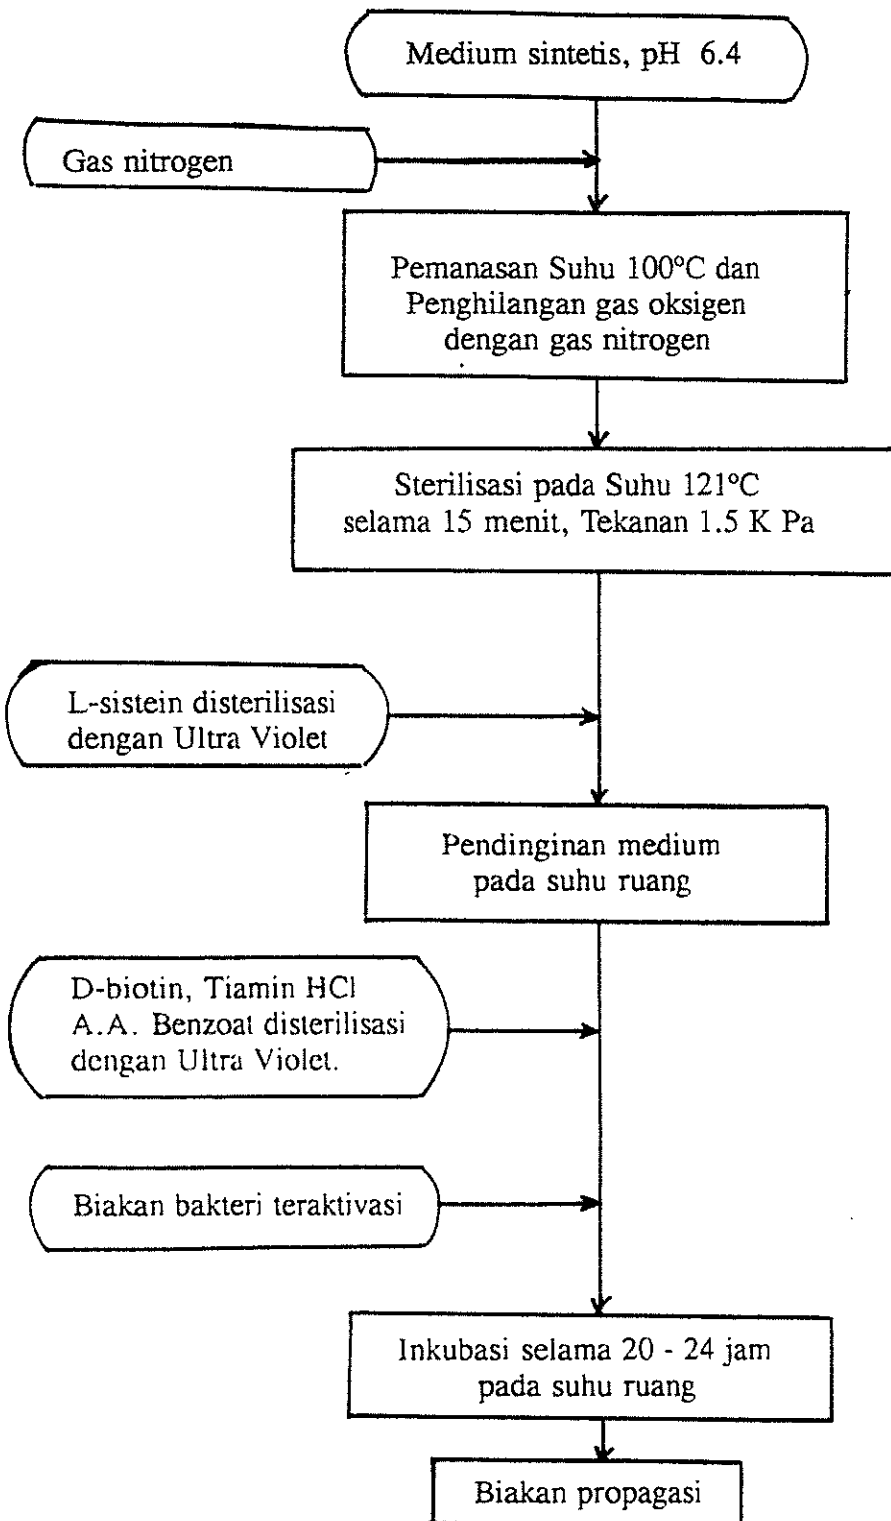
Medium sintetis, pH 6.4

Gas nitrogen

Pemanasan Suhu 100°C dan Penghilangan gas oksigen dengan gas nitrogen

Sterilisasi pada Suhu 121°C selama 15 menit, Tekanan 1.5 K Pa

L-sistein disterilisasi dengan Ultra Violet

Pendinginan medium pada suhu ruang

D-biotin, Tiamin HCl A.A. Benzoat disterilisasi dengan Ultra Violet.

Biakan bakteri teraktivasi

Inkubasi selama 20 - 24 jam pada suhu ruang

Biakan propagasi